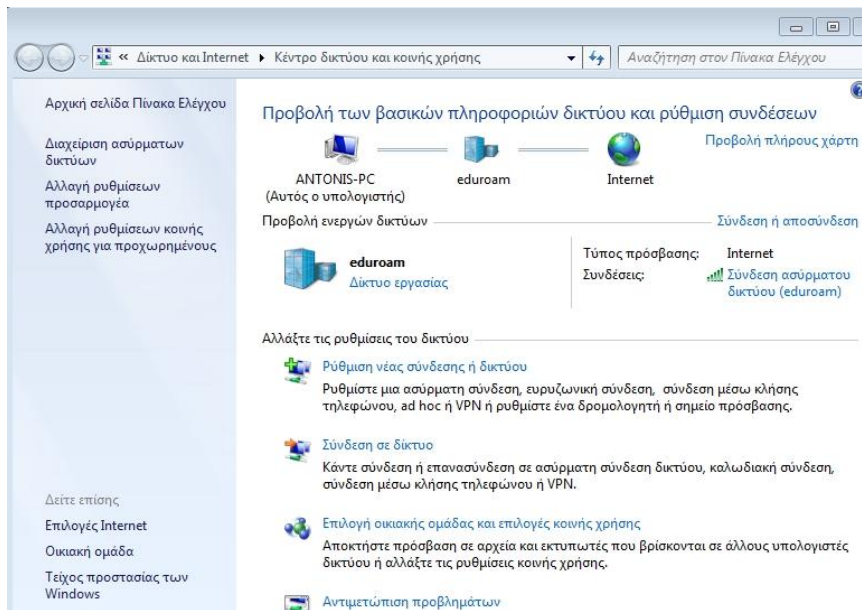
« Δίκτυο και Internet ▸ Κέντρο δικτύου και κοινής χρήσης

Αναζήτηση στον Πίνακα Ελέγχου

Αρχική σελίδα Πίνακα Ελέγχου

Διαχείριση ασύρματων δικτύων

Αλλαγή ρυθμίσεων προσαρμογέα

Αλλαγή ρυθμίσεων κοινής χρήσης για προχωρημένους

Προβολή των βασικών πληροφοριών δικτύου και ρύθμιση συνδέσεων

Προβολή πλήρους χάρτη

ANTONIS-PC (Αυτός ο υπολογιστής)

eduroam

Internet

Προβολή ενεργών δικτύων

Σύνδεση ή αποσύνδεση

eduroam
Δίκτυο εργασίας

Τύπος πρόσβασης: Internet
Συνδέσεις: Σύνδεση ασύρματου δικτύου (eduroam)

Αλλάξτε τις ρυθμίσεις του δικτύου

Ρύθμιση νέας σύνδεσης ή δικτύου
Ρυθμίστε μια ασύρματη σύνδεση, ευρυζωνική σύνδεση, σύνδεση μέσω κλήσης τηλεφώνου, ad hoc ή VPN ή ρυθμίστε ένα δρομολογητή ή σημείο πρόσβασης.

Σύνδεση σε δίκτυο
Κάντε σύνδεση ή επανασύνδεση σε ασύρματη σύνδεση δικτύου, καλωδιακή σύνδεση, σύνδεση μέσω κλήσης τηλεφώνου ή VPN.

Επιλογή οικιακής ομάδας και επιλογές κοινής χρήσης
Αποκτήστε πρόσβαση σε αρχεία και εκτυπωτές που βρίσκονται σε άλλους υπολογιστές δικτύου ή αλλάξτε τις ρυθμίσεις κοινής χρήσης.

Αντιμετώπιση προβλημάτων

Δείτε επίσης

Επιλογές Internet

Οικιακή ομάδα

Τείχος προστασίας των Windows